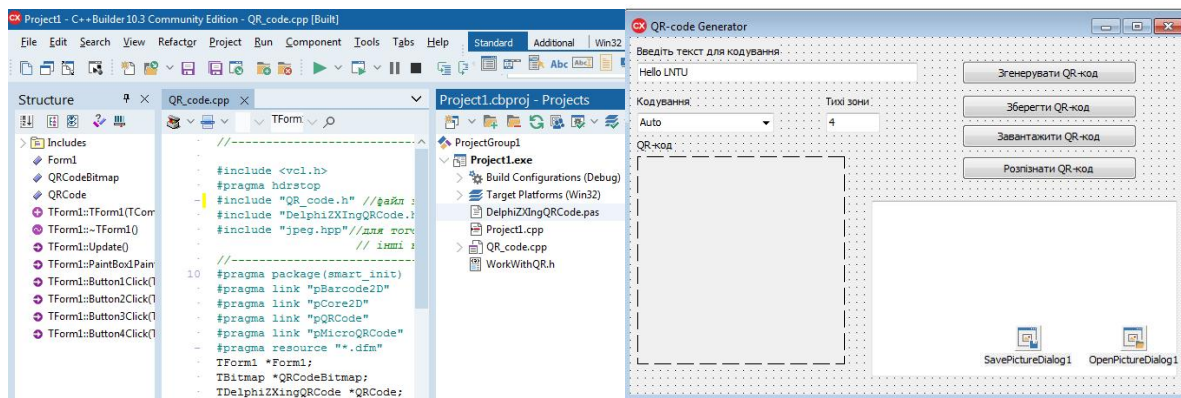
Project1 - C++Builder 10.3 Community Edition - QR_code.cpp [Built]

File Edit Search View Refactor Project Run Component Tools Tabs Help

Standard Additional Win32

Abc

Structure

Includes
Form1
QRCodeBitmap
QRCode
TForm1::TForm1(TCom
TForm1::~TForm1()
TForm1::Update()
TForm1::PaintBox1Pain
TForm1::Button1Click(T
TForm1::Button2Click(T
TForm1::Button3Click(T
TForm1::Button4Click(T

QR_code.cpp

TForm

//----------------------------------------

#include <vcl.h>
#pragma hdrstop
#include "QR_code.h" //файл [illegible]
#include "DelphiZXIngQRCode.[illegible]
#include "jpeg.hpp"//для тог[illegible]
// інші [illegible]
//----------------------------------------
10 #pragma package(smart_init)
#pragma link "pBarcode2D"
#pragma link "pCore2D"
#pragma link "pQRCode"
#pragma link "pMicroQRCode"
#pragma resource "*.dfm"
TForm1 *Form1;
TBitmap *QRCodeBitmap;
TDelphiZXingQRCode *QRCode;

Project1.cbproj - Projects

ProjectGroup1
Project1.exe
Build Configurations (Debug)
Target Platforms (Win32)
DelphiZXIngQRCode.pas
Project1.cpp
QR_code.cpp
WorkWithQR.h

QR-code Generator

Введіть текст для кодування
Hello LNTU
Згенерувати QR-код
Кодування
Тихі зони
Auto
4
Зберегти QR-код
Завантажити QR-код
QR-код
Розпізнати QR-код
SavePictureDialog1
OpenPictureDialog1